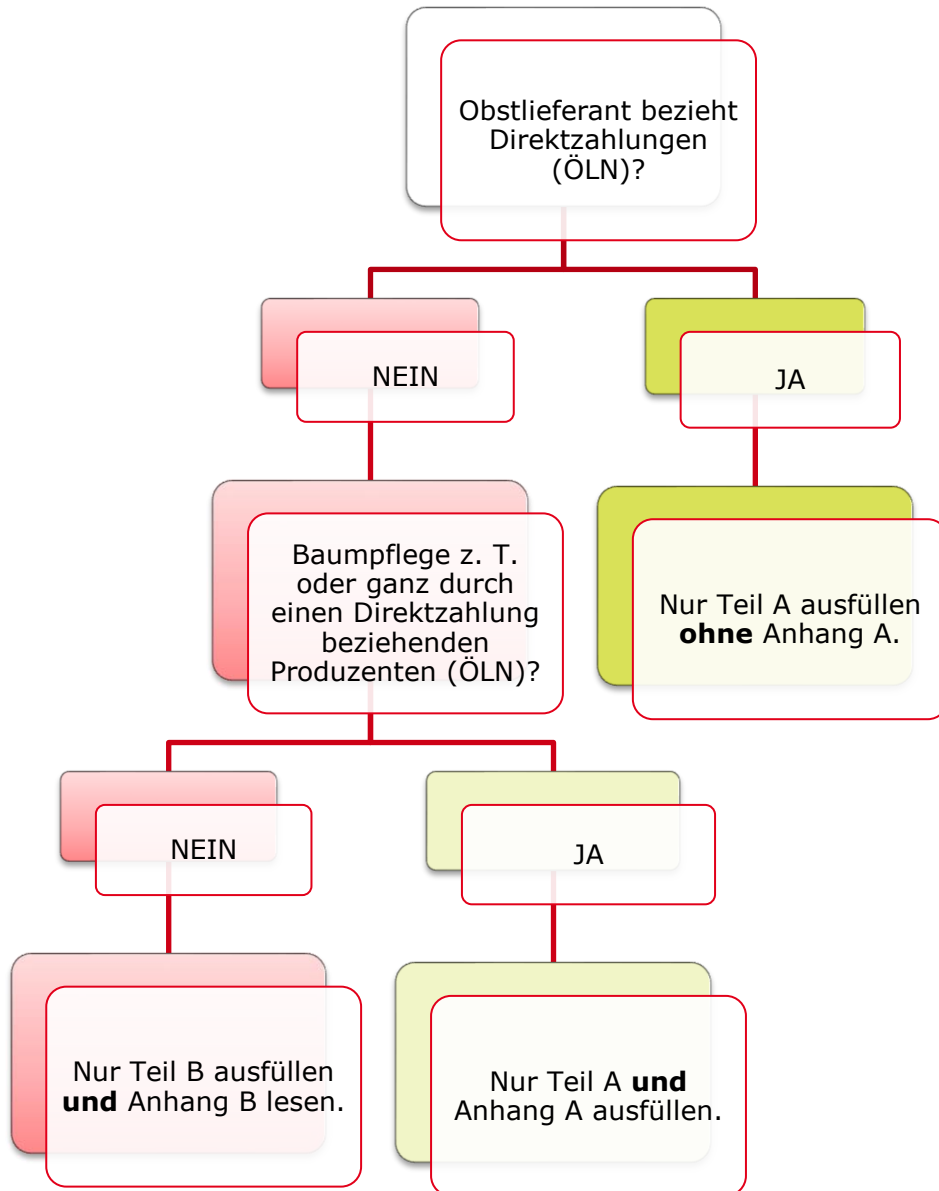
Obstlieferant bezieht Direktzahlungen (ÖLN)?

NEIN

JA

Baumpflege z. T. oder ganz durch einen Direktzahlung beziehenden Produzenten (ÖLN)?

Nur Teil A ausfüllen **ohne** Anhang A.

NEIN

JA

Nur Teil B ausfüllen **und** Anhang B lesen.

Nur Teil A **und** Anhang A ausfüllen.